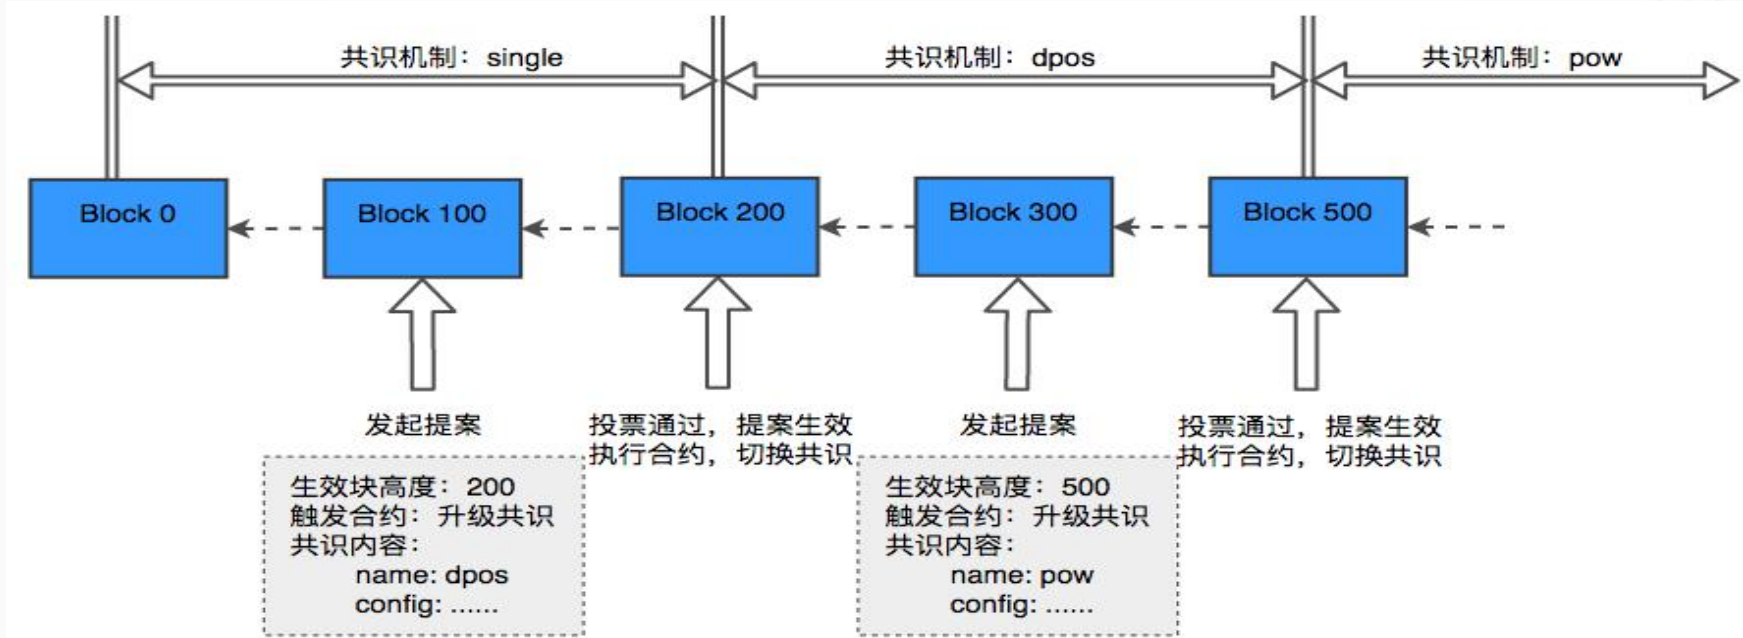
共识机制：single

共识机制：dpos

共识机制：pow

Block 0

Block 100

Block 200

Block 300

Block 500

发起提案

生效块高度：200
触发合约：升级共识
共识内容：
name: dpos
config: ......

投票通过，提案生效
执行合约，切换共识

发起提案

生效块高度：500
触发合约：升级共识
共识内容：
name: pow
config: ......

投票通过，提案生效
执行合约，切换共识